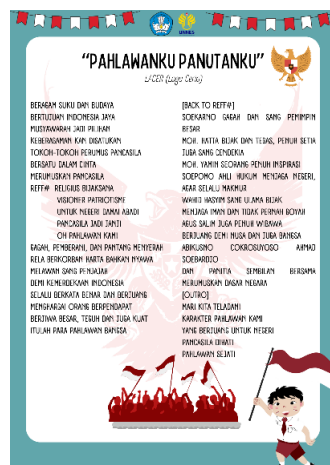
"PAHLAWANKU PANUTANKU"

LICER (Lagu Cerita)

BERAGAM SUKU DAN BUDAYA
BERTUTURAN INDONESIA JAYA
MUSYAWARAH JADI PILIHAN
KEBERAGAMAN KAMI DISATUKAN
TOKOH-TOKOH PERUMUS PANCASILA
BERSATU DALAM CINTA
MERUMUSKAN PANCASILA
REFF#: RELIGIUS BIJAKSANA
VISIONER PATRIOTISME
UNTUK NEGERI DAMAI ABADI
PANCASILA JADI PANTI
OH PAHLAWAN KAMI
GAGAH, PEMBERANI, DAN PANTANG MENYERAH
RELA BERKORBAN HARTA BAHKAN NYAWA
MELAWAN SANG PENJAJAH
DEMI KEMERDEKAAN INDONESIA
SELALU BERKATA BENAR DAN BERTUANG
MENGHARGAI ORANG BERPENDAPAT
BERJIWA BESAR, TEGUH DAN JUGA KUAT
ITULAH PARA PAHLAWAN BANGSA

[BACK TO REFF#]
SOEKARNO GAGAH DAN SANG PEMIMPIN BESAR
MOH. HATTA BIJAK DAN TEGAS, PENUH SETIA
JUGA SANG CENDEKIA
MOH. YAMIN SEORANG PENUH INSPIRASI
SOEPOMO AHLI HUKUM MENJAGA NEGERI, AGAR SELALU MAKMUR
WAHID HASYIM SANG ULAMA BIJAK
MENJAGA IMAN DAN TIDAK PERNAH GOYAH
AGUS SALIM JUGA PENUH WIBAWA
BERJUANG DEMI NUSA DAN JUGA BANGSA
ABIKUSNO COKROSUYOSO AHMAD SOEBARDJO
DAN PANITIA SEMBILAN BERSAMA MERUMUSKAN DASAR NEGARA
[OUTRO]
MARI KITA TELADANI
KARAKTER PAHLAWAN KAMI
YANG BERJUANG UNTUK NEGERI
PANCASILA DIHATI
PAHLAWAN SEJATI